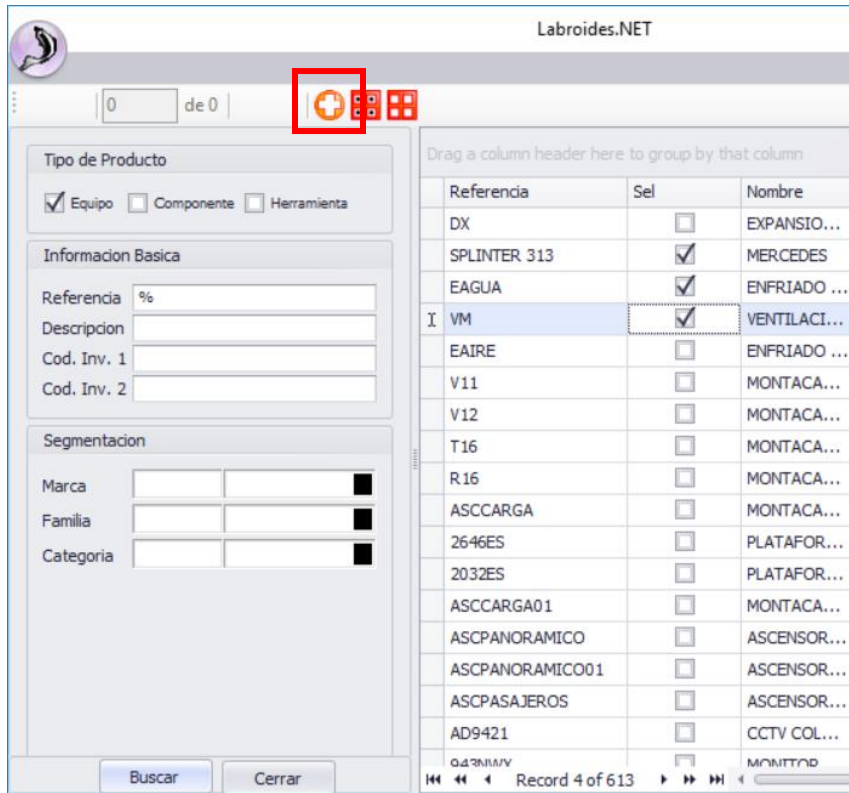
Labroides.NET

0 de 0

Tipo de Producto

Equipo Componente Herramienta

Informacion Basica

Referencia %

Descripcion

Cod. Inv. 1

Cod. Inv. 2

Segmentacion

Marca

Familia

Categoria

Buscar Cerrar

Drag a column header here to group by that column

| Referencia | Sel | Nombre |
|---|---|---|
| DX | ☐ | EXPANSIO... |
| SPLINTER 313 | ☑ | MERCEDES |
| EAGUA | ☑ | ENFRIADO ... |
| VM | ☑ | VENTILACI... |
| EAIRE | ☐ | ENFRIADO ... |
| V11 | ☐ | MONTACA... |
| V12 | ☐ | MONTACA... |
| T16 | ☐ | MONTACA... |
| R16 | ☐ | MONTACA... |
| ASCCARGA | ☐ | MONTACA... |
| 2646ES | ☐ | PLATAFOR... |
| 2032ES | ☐ | PLATAFOR... |
| ASCCARGA01 | ☐ | MONTACA... |
| ASCPANORAMICO | ☐ | ASCENSOR... |
| ASCPANORAMICO01 | ☐ | ASCENSOR... |
| ASCPASAJEROS | ☐ | ASCENSOR... |
| AD9421 | ☐ | CCTV COL... |
| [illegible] | ☐ | MONITOR |

Record 4 of 613